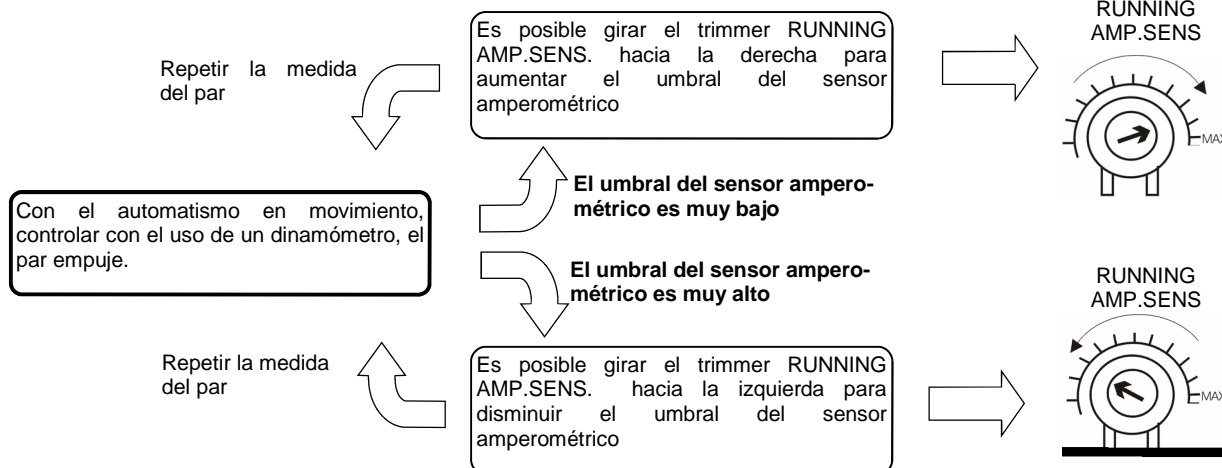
Es posible girar el trimmer RUNNING AMP.SENS. hacia la derecha para aumentar el umbral del sensor amperométrico

RUNNING AMP.SENS

MAX

Repetir la medida del par

El umbral del sensor amperométrico es muy bajo

Con el automatismo en movimiento, controlar con el uso de un dinamómetro, el par empuje.

El umbral del sensor amperométrico es muy alto

RUNNING AMP.SENS

MAX

Repetir la medida del par

Es posible girar el trimmer RUNNING AMP.SENS. hacia la izquierda para disminuir el umbral del sensor amperométrico